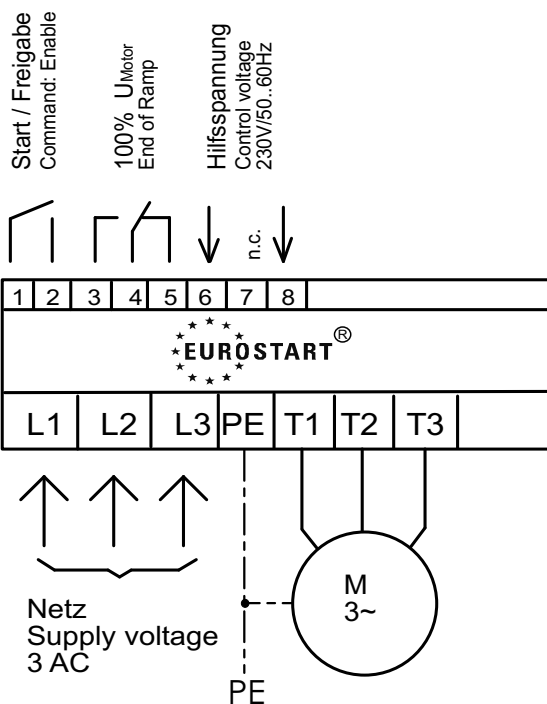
Start / Freigabe
Command: Enable

100% $U_{Motor}$
End of Ramp

Hilfsspannung
Control voltage
230V/50..60Hz

n.c.

1 2 3 4 5 6 7 8

EUROSTART®

L1 L2 L3 PE T1 T2 T3

Netz
Supply voltage
3 AC

M
3~

PE